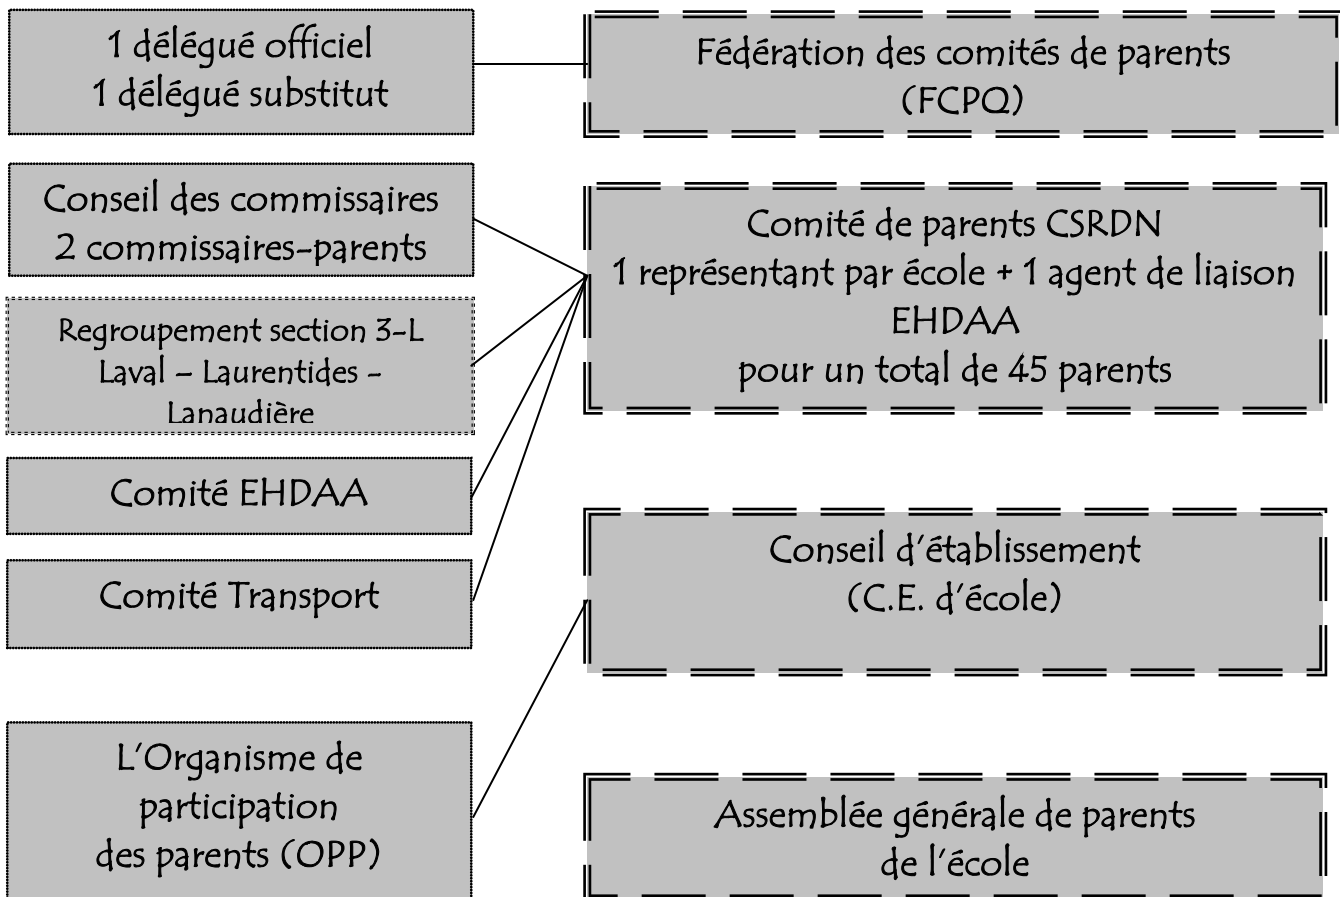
1 délégué officiel
1 délégué substitut

Fédération des comités de parents
(FCPQ)

Conseil des commissaires
2 commissaires-parents

Regroupement section 3-L
Laval – Laurentides -
Lanaudière

Comité EHDAA

Comité Transport

Comité de parents CSRDN
1 représentant par école + 1 agent de liaison
EHDAA
pour un total de 45 parents

Conseil d'établissement
(C.E. d'école)

L'Organisme de
participation
des parents (OPP)

Assemblée générale de parents
de l'école